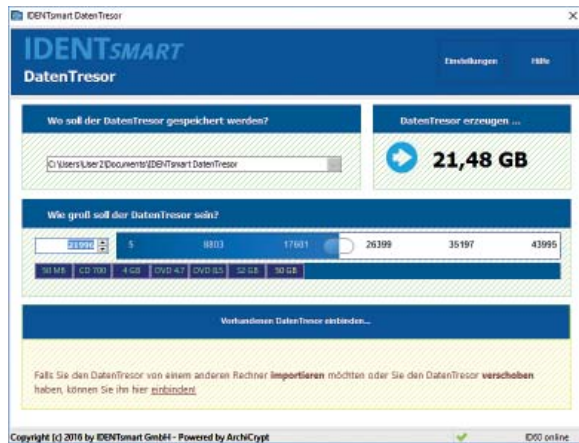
IDENTsmart DatenTresor

IDENTSMART
DatenTresor

Einstellungen
Hilfe

Wo soll der DatenTresor gespeichert werden?

C:\Users\User2\Documents\IDENTsmart DatenTresor

DatenTresor erzeugen ...

21,48 GB

Wie groß soll der DatenTresor sein?

21996

5 8803 17601 26399 35197 43995

50 MB | CD 700 | 4 GB | DVD 4.7 | DVD 8.5 | 32 GB | 50 GB

Vorhandenen DatenTresor einbinden...

Falls Sie den DatenTresor von einem anderen Rechner **importieren** möchten oder Sie den DatenTresor **verschoben** haben, können Sie ihn hier einbinden!

Copyright (c) 2016 by IDENTsmart GmbH - Powered by ArchiCrypt

ID60 online